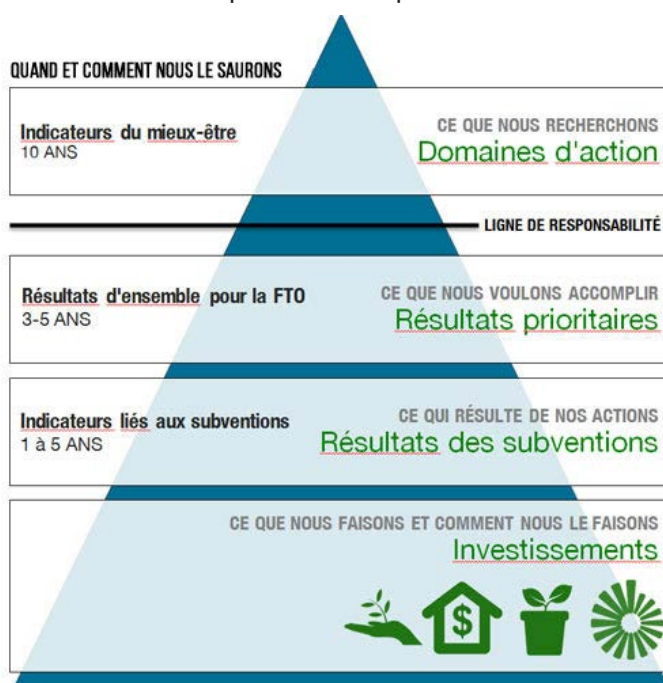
QUAND ET COMMENT NOUS LE SAURONS

Indicateurs du mieux-être
10 ANS

CE QUE NOUS RECHERCHONS
Domaines d'action

LIGNE DE RESPONSABILITÉ

Résultats d'ensemble pour la FTO
3-5 ANS

CE QUE NOUS VOULONS ACCOMPLIR
Résultats prioritaires

Indicateurs liés aux subventions
1 à 5 ANS

CE QUI RÉSULTE DE NOS ACTIONS
Résultats des subventions

CE QUE NOUS FAISONS ET COMMENT NOUS LE FAISONS
Investissements

$